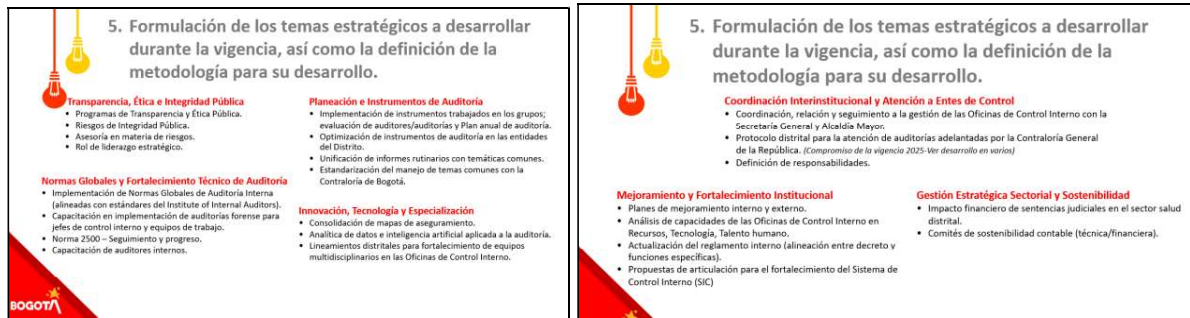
5. Formulación de los temas estratégicos a desarrollar durante la vigencia, así como la definición de la metodología para su desarrollo.

Transparencia, Ética e Integridad Pública
- Programas de Transparencia y Ética Pública.
- Riesgos de Integridad Pública.
- Asesoría en materia de riesgos.
- Rol de liderazgo estratégico.

Normas Globales y Fortalecimiento Técnico de Auditoría
- Implementación de Normas Globales de Auditoría Interna (alineadas con estándares del Institute of Internal Auditors).
- Capacitación en implementación de auditorías forense para jefes de control interno y equipos de trabajo.
- Norma 2500 – Seguimiento y progreso.
- Capacitación de auditores internos.

Planeación e Instrumentos de Auditoría
- Implementación de instrumentos trabajados en los grupos; evaluación de auditores/auditorías y Plan anual de auditoría.
- Optimización de instrumentos de auditoría en las entidades del Distrito.
- Unificación de informes rutinarios con temáticas comunes.
- Estandarización del manejo de temas comunes con la Contraloría de Bogotá.

Innovación, Tecnología y Especialización
- Consolidación de mapas de aseguramiento.
- Analítica de datos e inteligencia artificial aplicada a la auditoría.
- Lineamientos distritales para fortalecimiento de equipos multidisciplinarios en las Oficinas de Control Interno.

BOGOTÁ

5. Formulación de los temas estratégicos a desarrollar durante la vigencia, así como la definición de la metodología para su desarrollo.

Coordinación Interinstitucional y Atención a Entes de Control
- Coordinación, relación y seguimiento a la gestión de las Oficinas de Control Interno con la Secretaría General y Alcaldía Mayor.
- Protocolo distrital para la atención de auditorías adelantadas por la Contraloría General de la República. (Compromiso de la vigencia 2025-Ver desarrollo en varios)
- Definición de responsabilidades.

Mejoramiento y Fortalecimiento Institucional
- Planes de mejoramiento interno y externo.
- Análisis de capacidades de las Oficinas de Control Interno en Recursos, Tecnología, Talento humano.
- Actualización del reglamento interno (alineación entre decreto y funciones específicas).
- Propuestas de articulación para el fortalecimiento del Sistema de Control Interno (SIC)

Gestión Estratégica Sectorial y Sostenibilidad
- Impacto financiero de sentencias judiciales en el sector salud distrital.
- Comités de sostenibilidad contable (técnica/financiera).